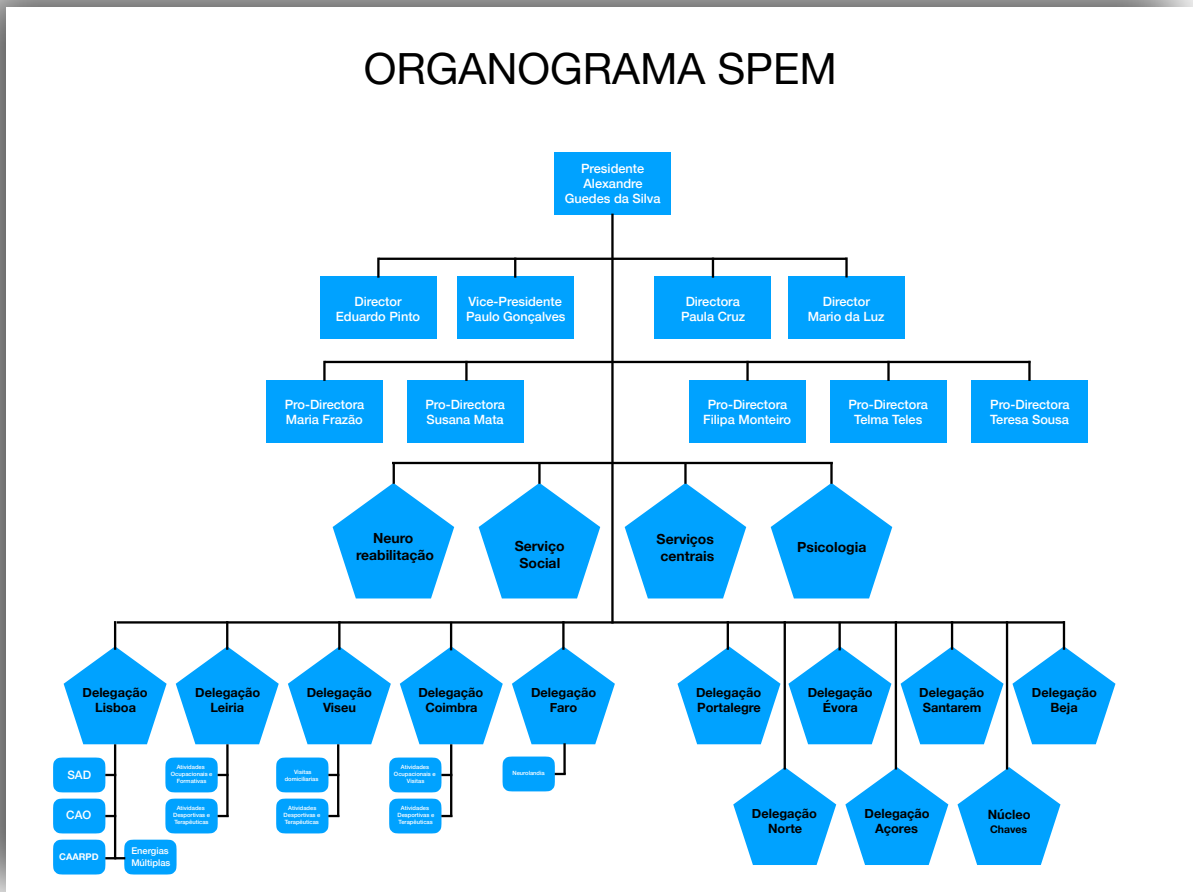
ORGANOGRAMA SPEM

Presidente Alexandre Guedes da Silva

Director Eduardo Pinto

Vice-Presidente Paulo Gonçalves

Directora Paula Cruz

Director Mario da Luz

Pro-Directora Maria Frazão

Pro-Directora Susana Mata

Pro-Directora Filipa Monteiro

Pro-Directora Telma Teles

Pro-Directora Teresa Sousa

Neuro reabilitação

Serviço Social

Serviços centrais

Psicologia

Delegação Lisboa

Delegação Leiria

Delegação Viseu

Delegação Coimbra

Delegação Faro

Delegação Portalegre

Delegação Évora

Delegação Santarem

Delegação Beja

SAD

CAO

CAARPD

Energias Múltiplas

Atividades Ocupacionais e Formativas

Atividades Desportivas e Terapêuticas

Visitas domiciliarias

Atividades Desportivas e Terapêuticas

Atividades Ocupacionais e Visitas

Atividades Desportivas e Terapêuticas

Neurolandia

Delegação Norte

Delegação Açores

Núcleo Chaves